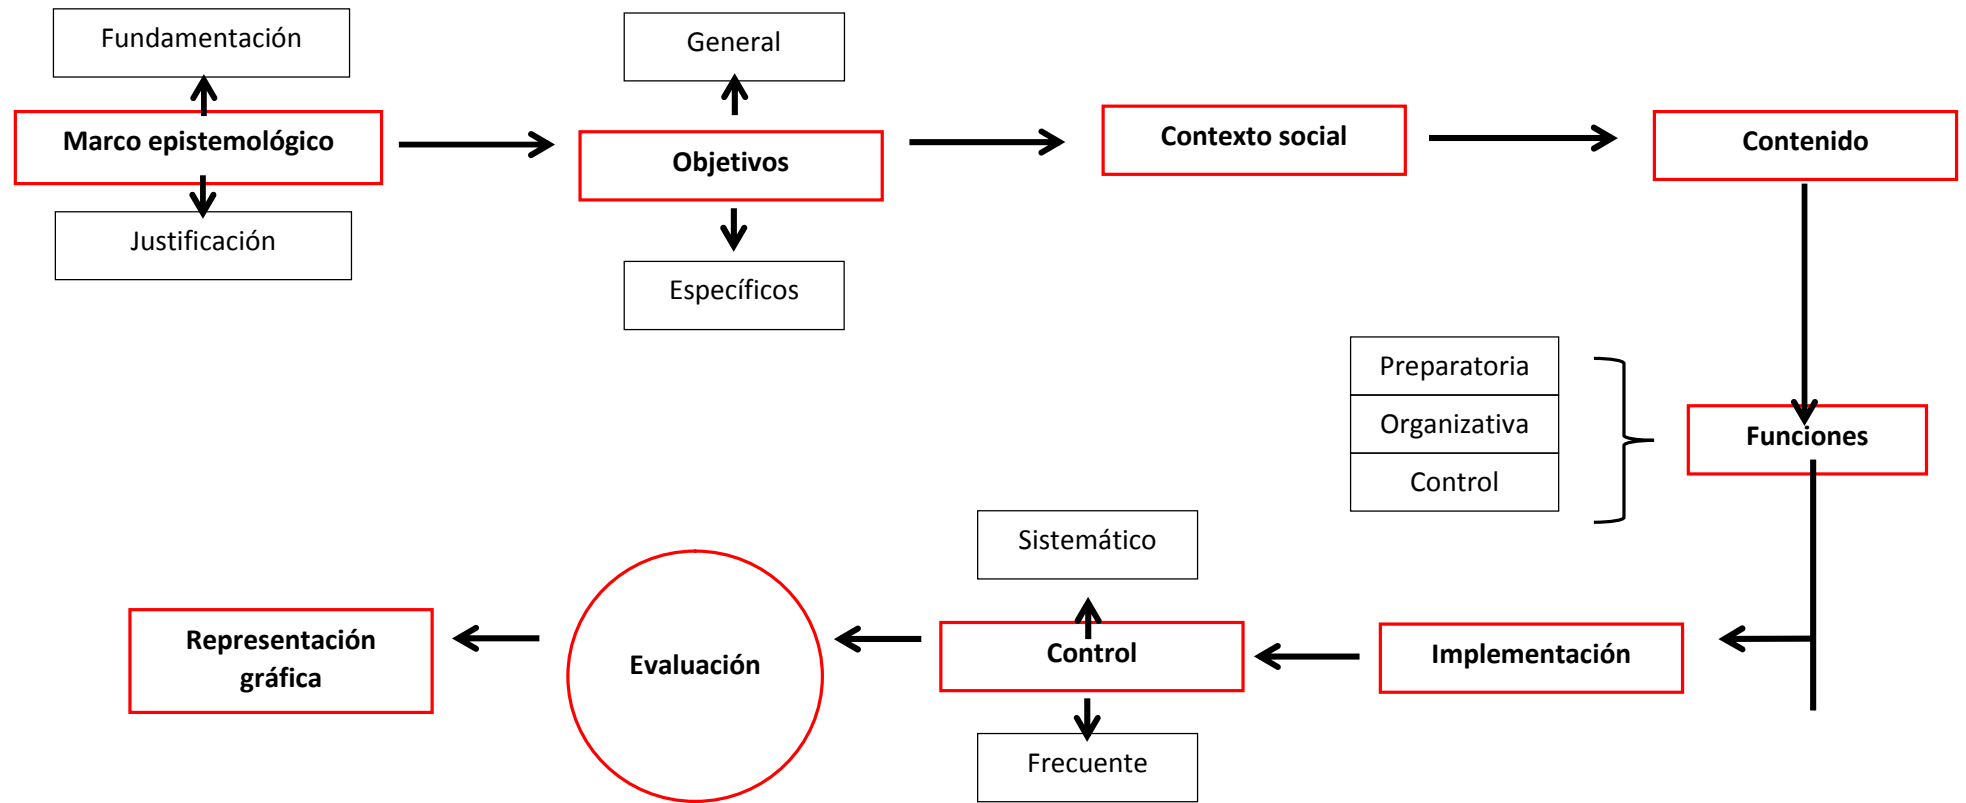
Fundamentación

Marco epistemológico

Justificación

General

Objetivos

Específicos

Contexto social

Contenido

Preparatoria

Organizativa

Control

Funciones

Sistemático

Representación gráfica

Evaluación

Control

Implementación

Frecuente